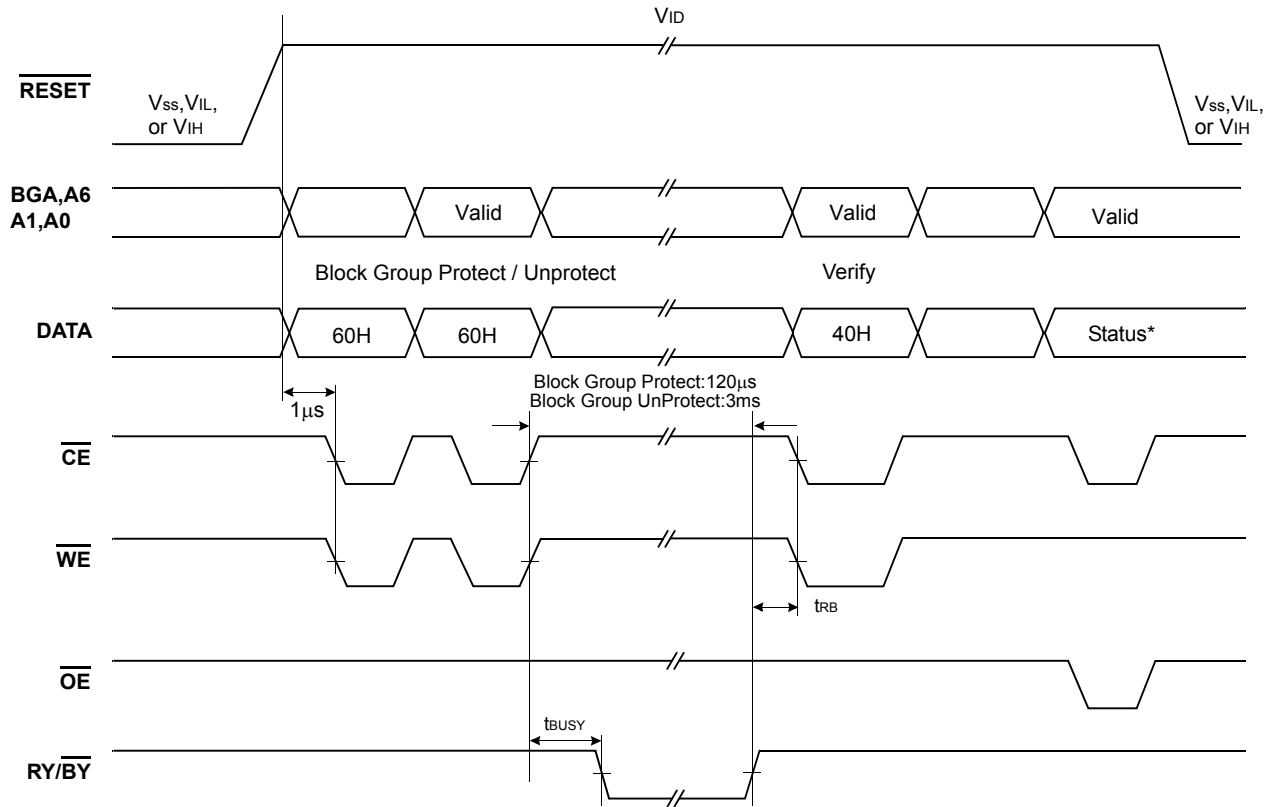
$V_{ID}$

$\overline{RESET}$

$V_{SS}$, $V_{IL}$, or $V_{IH}$

$V_{SS}$, $V_{IL}$, or $V_{IH}$

BGA,A6 A1,A0

Valid

Valid

Valid

Block Group Protect / Unprotect

Verify

DATA

60H

60H

40H

Status*

Block Group Protect:120$\mu$s
Block Group UnProtect:3ms

1$\mu$s

$\overline{CE}$

$\overline{WE}$

$t_{RB}$

$\overline{OE}$

$t_{BUSY}$

RY/$\overline{BY}$